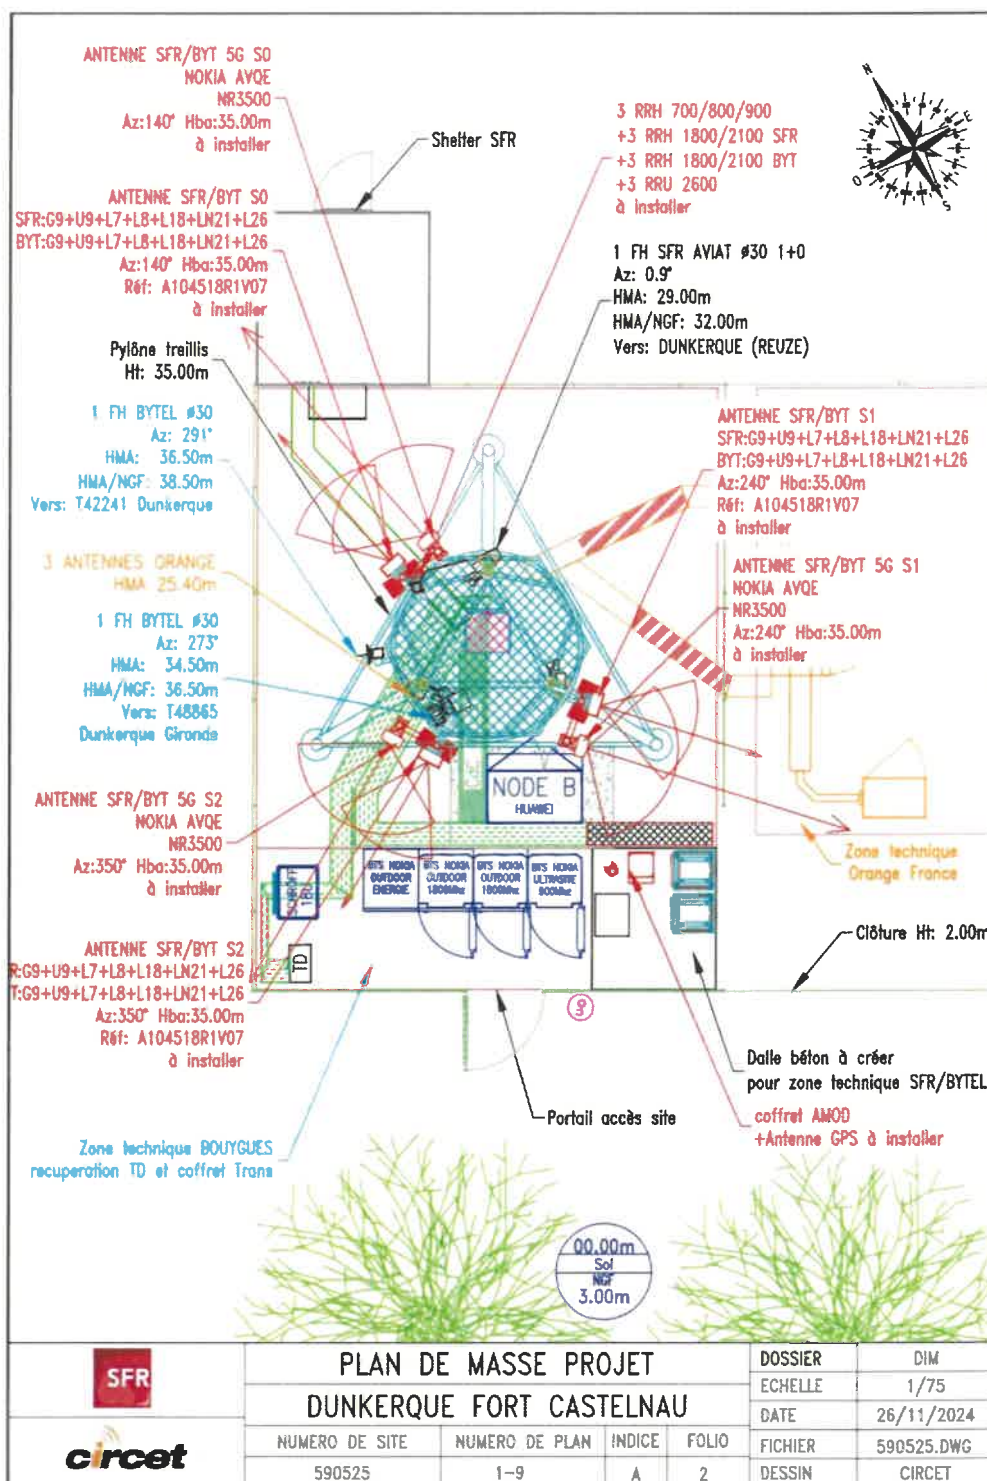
ANTENNE SFR/BYT 5G S0
NOKIA AVQE
NR3500
Az:140° Hba:35.00m
à installer

Shelter SFR

3 RRH 700/800/900
+3 RRH 1800/2100 SFR
+3 RRH 1800/2100 BYT
+3 RRU 2600
à installer

N
E
S
O

ANTENNE SFR/BYT S0
SFR:G9+U9+L7+L8+L18+LN21+L26
BYT:G9+U9+L7+L8+L18+LN21+L26
Az:140° Hba:35.00m
Réf: A104518R1V07
à installer

1 FH SFR AVIAT ø30 1+0
Az: 0.9°
HMA: 29.00m
HMA/NGF: 32.00m
Vers: DUNKERQUE (REUZE)

Pylône treillis
Ht: 35.00m

1 FH BYTEL ø30
Az: 291°
HMA: 36.50m
HMA/NGF: 38.50m
Vers: T42241 Dunkerque

ANTENNE SFR/BYT S1
SFR:G9+U9+L7+L8+L18+LN21+L26
BYT:G9+U9+L7+L8+L18+LN21+L26
Az:240° Hba:35.00m
Réf: A104518R1V07
à installer

3 ANTENNES ORANGE
HMA 25.40m

ANTENNE SFR/BYT 5G S1
NOKIA AVQE
NR3500
Az:240° Hba:35.00m
à installer

1 FH BYTEL ø30
Az: 273°
HMA: 34.50m
HMA/NGF: 36.50m
Vers: T48865
Dunkerque Gironde

NODE B
HUAWEI

ANTENNE SFR/BYT 5G S2
NOKIA AVQE
NR3500
Az:350° Hba:35.00m
à installer

BTS NOKIA OUTDOOR ENERGIE
BTS NOKIA OUTDOOR 1800Mhz
BTS NOKIA OUTDOOR 1800Mhz
BTS NOKIA ULTRASITE 900Mhz

Zone technique
Orange France

TD

Clôture Ht: 2.00m

ANTENNE SFR/BYT S2
R:G9+U9+L7+L8+L18+LN21+L26
T:G9+U9+L7+L8+L18+LN21+L26
Az:350° Hba:35.00m
Réf: A104518R1V07
à installer

9

Dalle béton à créer
pour zone technique SFR/BYTEL

Portail accès site

coffret AMOD
+Antenne GPS à installer

Zone technique BOUYGUES
recuperation TD et coffret Trans

00.00m
Sol
NGF
3.00m

SFR

circet

| PLAN DE MASSE PROJET | | | | DOSSIER | DIM |
|---|---|---|---|---|---|
| DUNKERQUE FORT CASTELNAU | | | | ECHELLE | 1/75 |
| | | | | DATE | 26/11/2024 |
| NUMERO DE SITE | NUMERO DE PLAN | INDICE | FOLIO | FICHIER | 590525.DWG |
| 590525 | 1-9 | A | 2 | DESSIN | CIRCET |